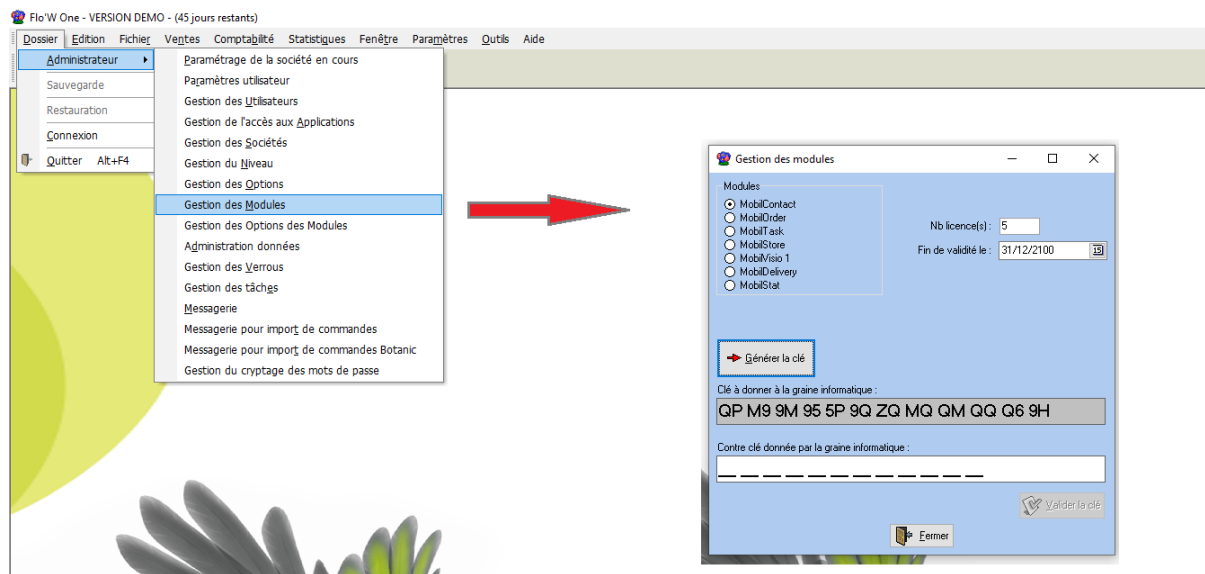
Flo'W One - VERSION DEMO - (45 jours restants)

Dossier Edition Fichier Ventes Comptabilité Statistiques Fenêtre Paramètres Outils Aide

Administrateur
Sauvegarde
Restauration
Connexion
Quitter Alt+F4

Paramétrage de la société en cours
Paramètres utilisateur
Gestion des Utilisateurs
Gestion de l'accès aux Applications
Gestion des Sociétés
Gestion du Niveau
Gestion des Options
Gestion des Modules
Gestion des Options des Modules
Administration données
Gestion des Verrous
Gestion des tâches
Messagerie
Messagerie pour import de commandes
Messagerie pour import de commandes Botanic
Gestion du cryptage des mots de passe

Gestion des modules

Modules
MobilContact
MobilOrder
MobilTask
MobilStore
MobilVisio 1
MobilDelivery
MobilStat

Nb licence(s) : 5
Fin de validité le : 31/12/2100

Générer la clé

Clé à donner à la graine informatique :
QP M9 9M 95 5P 9Q ZQ MQ QM QQ Q6 9H

Contre clé donnée par la graine informatique :

Valider la clé

Fermer